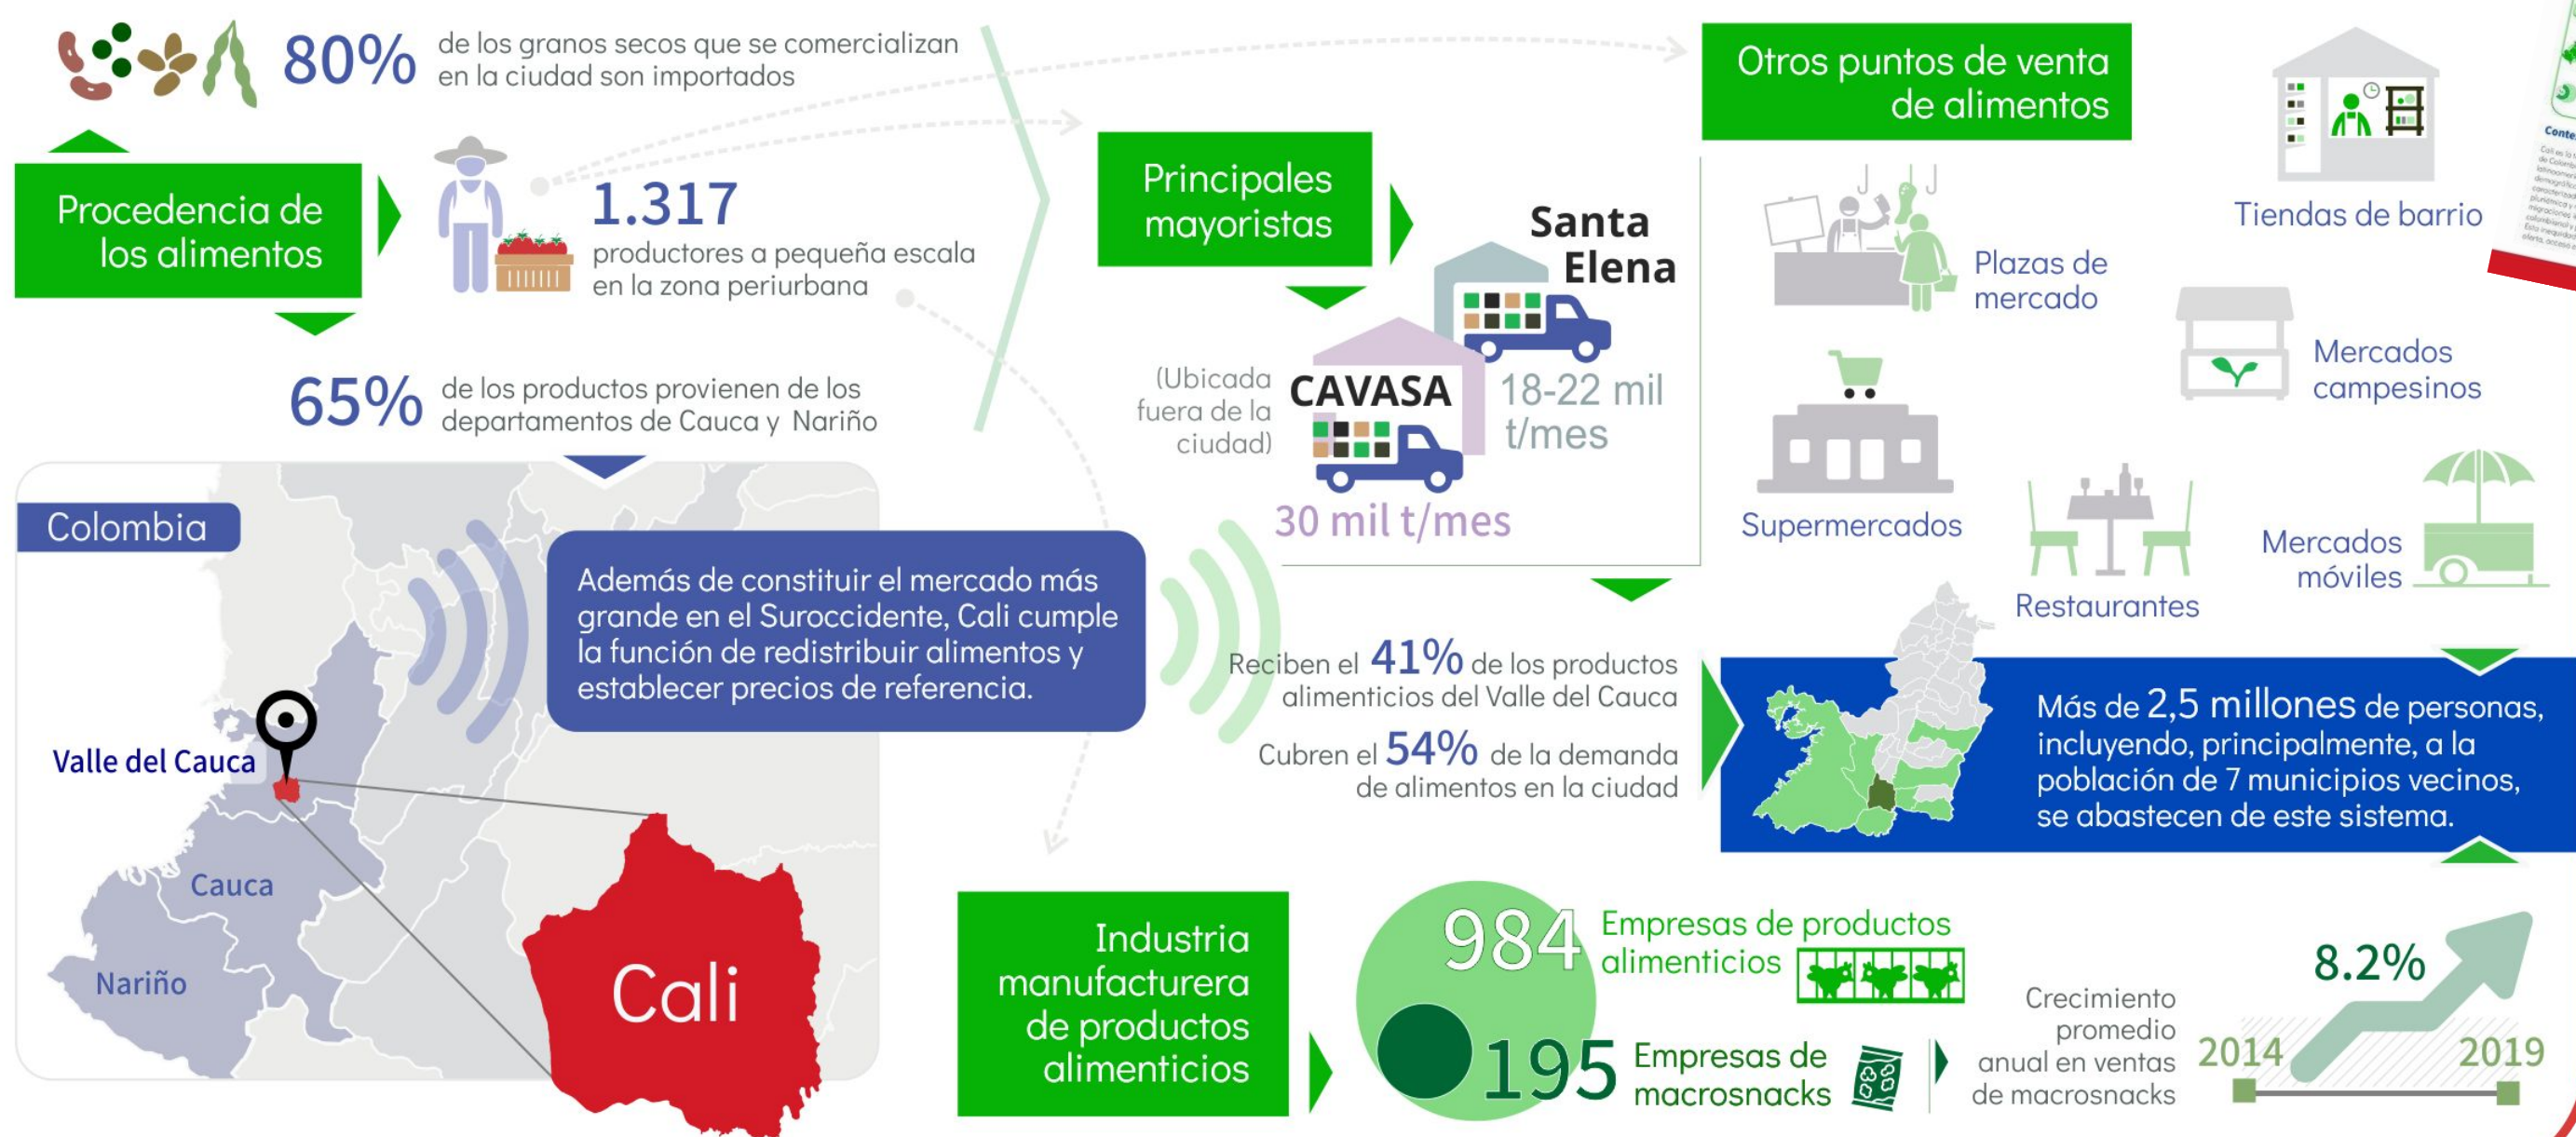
80% de los granos secos que se comercializan en la ciudad son importados

Procedencia de los alimentos

1.317 productores a pequeña escala en la zona periurbana

65% de los productos provienen de los departamentos de Cauca y Nariño

Colombia

Valle del Cauca

Cauca

Nariño

Cali

Además de constituir el mercado más grande en el Suroccidente, Cali cumple la función de redistribuir alimentos y establecer precios de referencia.

Principales mayoristas

Santa Elena

18-22 mil t/mes

(Ubicada fuera de la ciudad)

CAVASA

30 mil t/mes

Reciben el 41% de los productos alimenticios del Valle del Cauca

Cubren el 54% de la demanda de alimentos en la ciudad

Otros puntos de venta de alimentos

Tiendas de barrio

Plazas de mercado

Mercados campesinos

Supermercados

Restaurantes

Mercados móviles

Más de 2,5 millones de personas, incluyendo, principalmente, a la población de 7 municipios vecinos, se abastecen de este sistema.

Industria manufacturera de productos alimenticios

984 Empresas de productos alimenticios

195 Empresas de macrosnacks

Crecimiento promedio anual en ventas de macrosnacks

8.2%

2014

2019